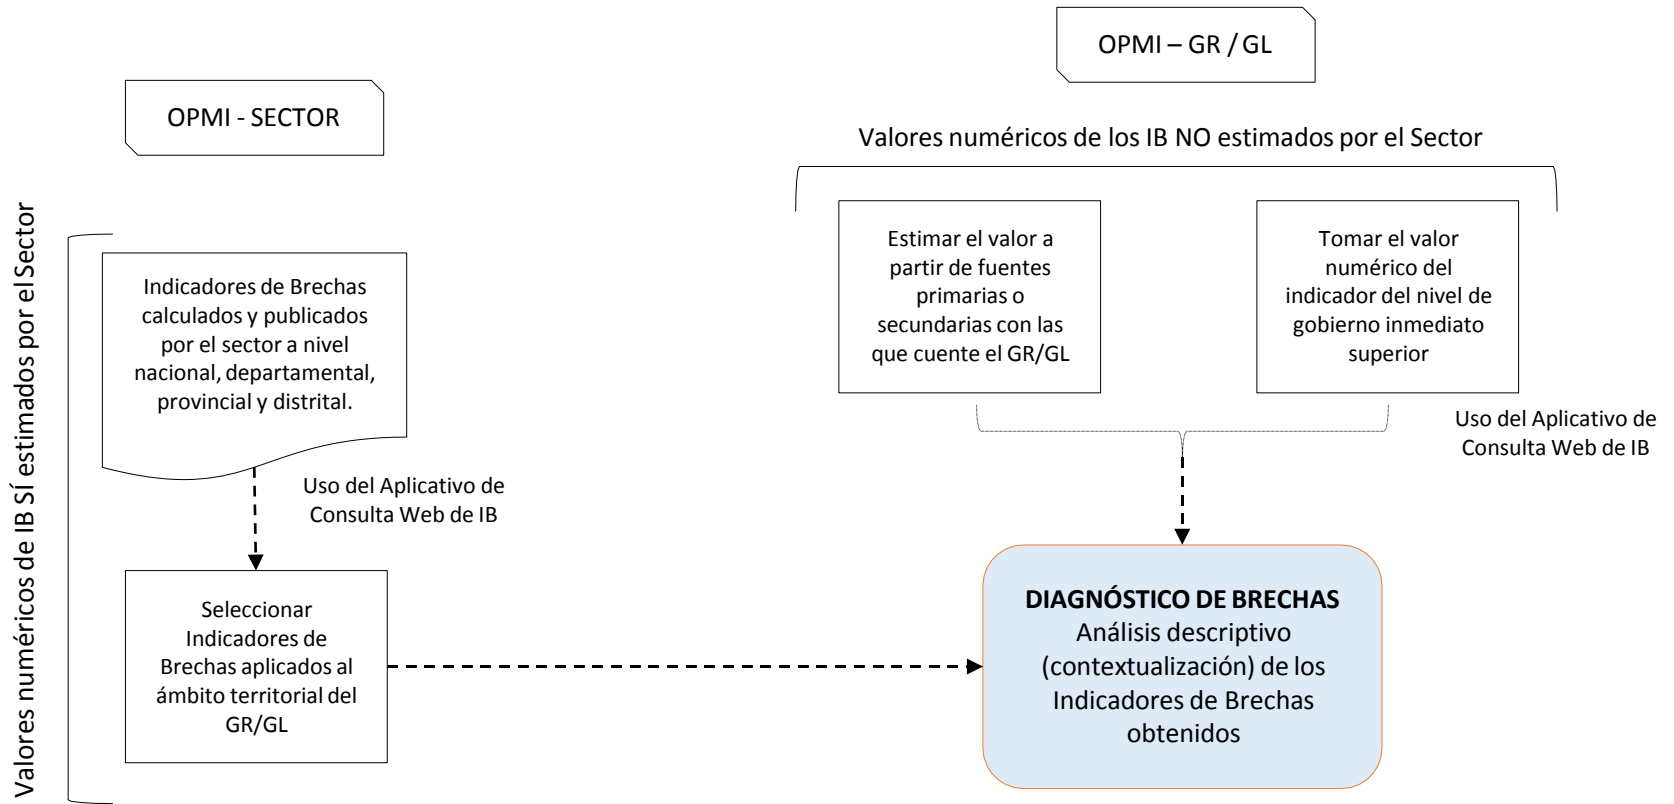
OPMI – GR / GL

OPMI - SECTOR

Valores numéricos de los IB NO estimados por el Sector

Valores numéricos de IB SÍ estimados por el Sector

Indicadores de Brechas calculados y publicados por el sector a nivel nacional, departamental, provincial y distrital.

Uso del Aplicativo de Consulta Web de IB

Seleccionar Indicadores de Brechas aplicados al ámbito territorial del GR/GL

Estimar el valor a partir de fuentes primarias o secundarias con las que cuente el GR/GL

Tomar el valor numérico del indicador del nivel de gobierno inmediato superior

Uso del Aplicativo de Consulta Web de IB

DIAGNÓSTICO DE BRECHAS
Análisis descriptivo (contextualización) de los Indicadores de Brechas obtenidos